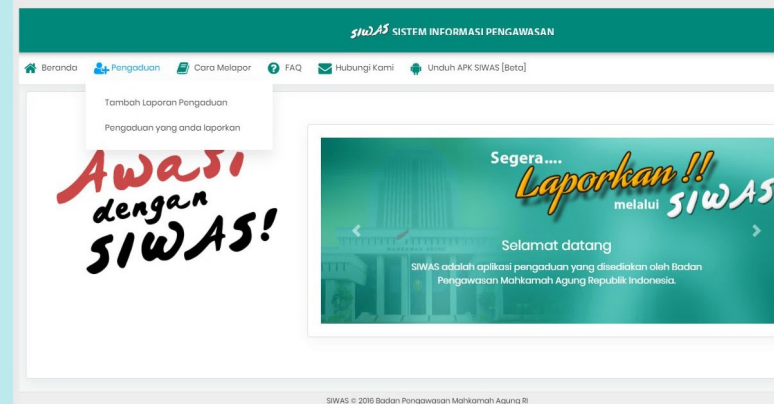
SIWAS SISTEM INFORMASI PENGAWASAN

Beranda Pengaduan Cara Melapor FAQ Hubungi Kami Unduh APK SIWAS [Beta]

Tambah Laporan Pengaduan

Pengaduan yang anda laporkan

Awasi dengan SIWAS!

Segera.... Laporkan !! melalui SIWAS

Selamat datang

SIWAS adalah aplikasi pengaduan yang disediakan oleh Badan Pengawasan Mahkamah Agung Republik Indonesia.

SIWAS © 2016 Badan Pengawasan Mahkamah Agung RI